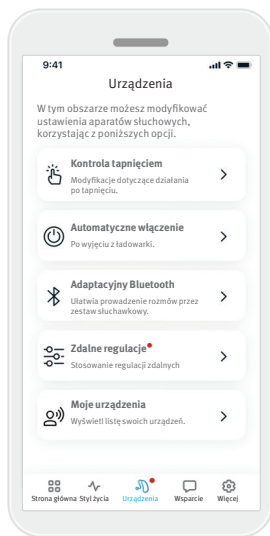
9:41

Urządzenia

W tym obszarze możesz modyfikować ustawienia aparatów słuchowych, korzystając z poniższych opcji.

Kontrola tapnięciem
Modyfikacje dotyczące działania po tapnięciu.

Automatyczne włączenie
Po wyjęciu z ładowarki.

Adaptacyjny Bluetooth
Ułatwia prowadzenie rozmów przez zestaw słuchawkowy.

Zdalne regulacje
Stosowanie regulacji zdalnych

Moje urządzenia
Wyświetl listę swoich urządzeń.

Strona główna Styl życia Urządzenia Wsparcie Więcej